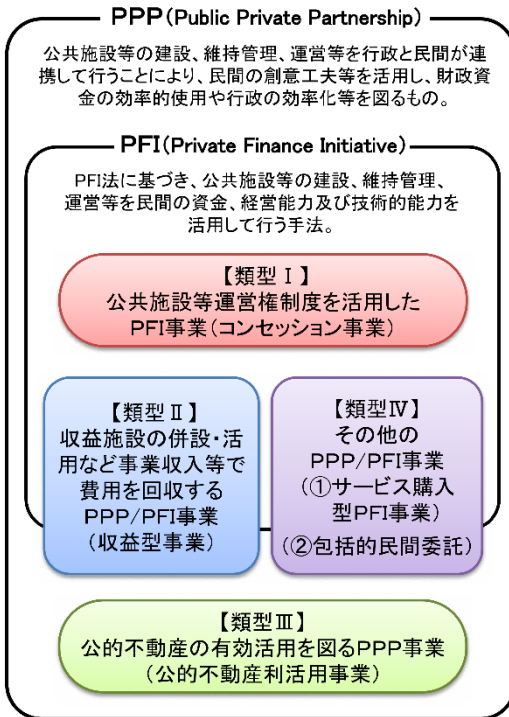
PPP(Public Private Partnership)

公共施設等の建設、維持管理、運営等を行政と民間が連携して行うことにより、民間の創意工夫等を活用し、財政資金の効率的使用や行政の効率化等を図るもの。

PFI(Private Finance Initiative)

PFI法に基づき、公共施設等の建設、維持管理、運営等を民間の資金、経営能力及び技術的能力を活用して行う手法。

【類型Ⅰ】
公共施設等運営権制度を活用したPFI事業(コンセッション事業)

【類型Ⅱ】
収益施設の併設・活用など事業収入等で費用を回収するPPP/PFI事業
(収益型事業)

【類型Ⅳ】
その他のPPP/PFI事業
(①サービス購入型PFI事業)
(②包括的民間委託)

【類型Ⅲ】
公的不動産の有効活用を図るPPP事業
(公的不動産利活用事業)